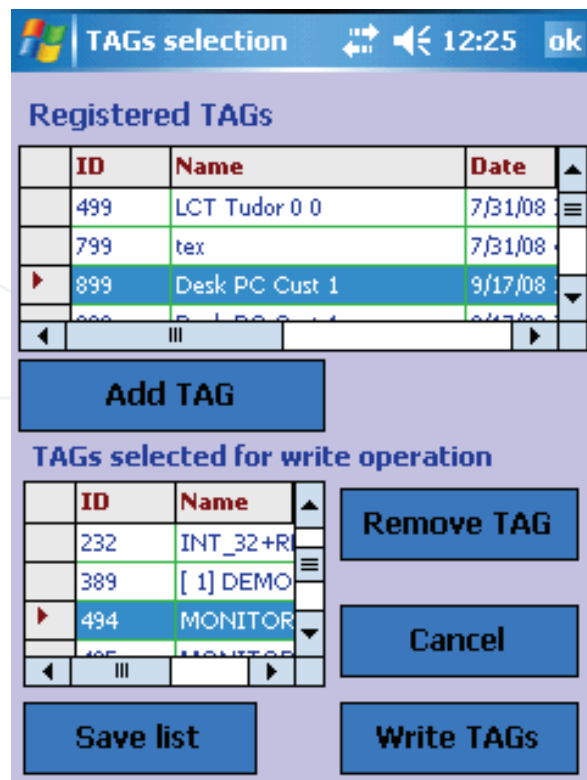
TAGs selection 12:25 ok

Registered TAGs

| ID | Name | Date |
|---|---|---|
| 499 | LCT Tudor 0 0 | 7/31/08 |
| 799 | tex | 7/31/08 |
| 899 | Desk PC Cust 1 | 9/17/08 |

Add TAG

TAGs selected for write operation

| ID | Name |
|---|---|
| 232 | INT_32+R |
| 389 | [ 1] DEMO |
| 494 | MONITOR |

Remove TAG

Cancel

Save list

Write TAGs